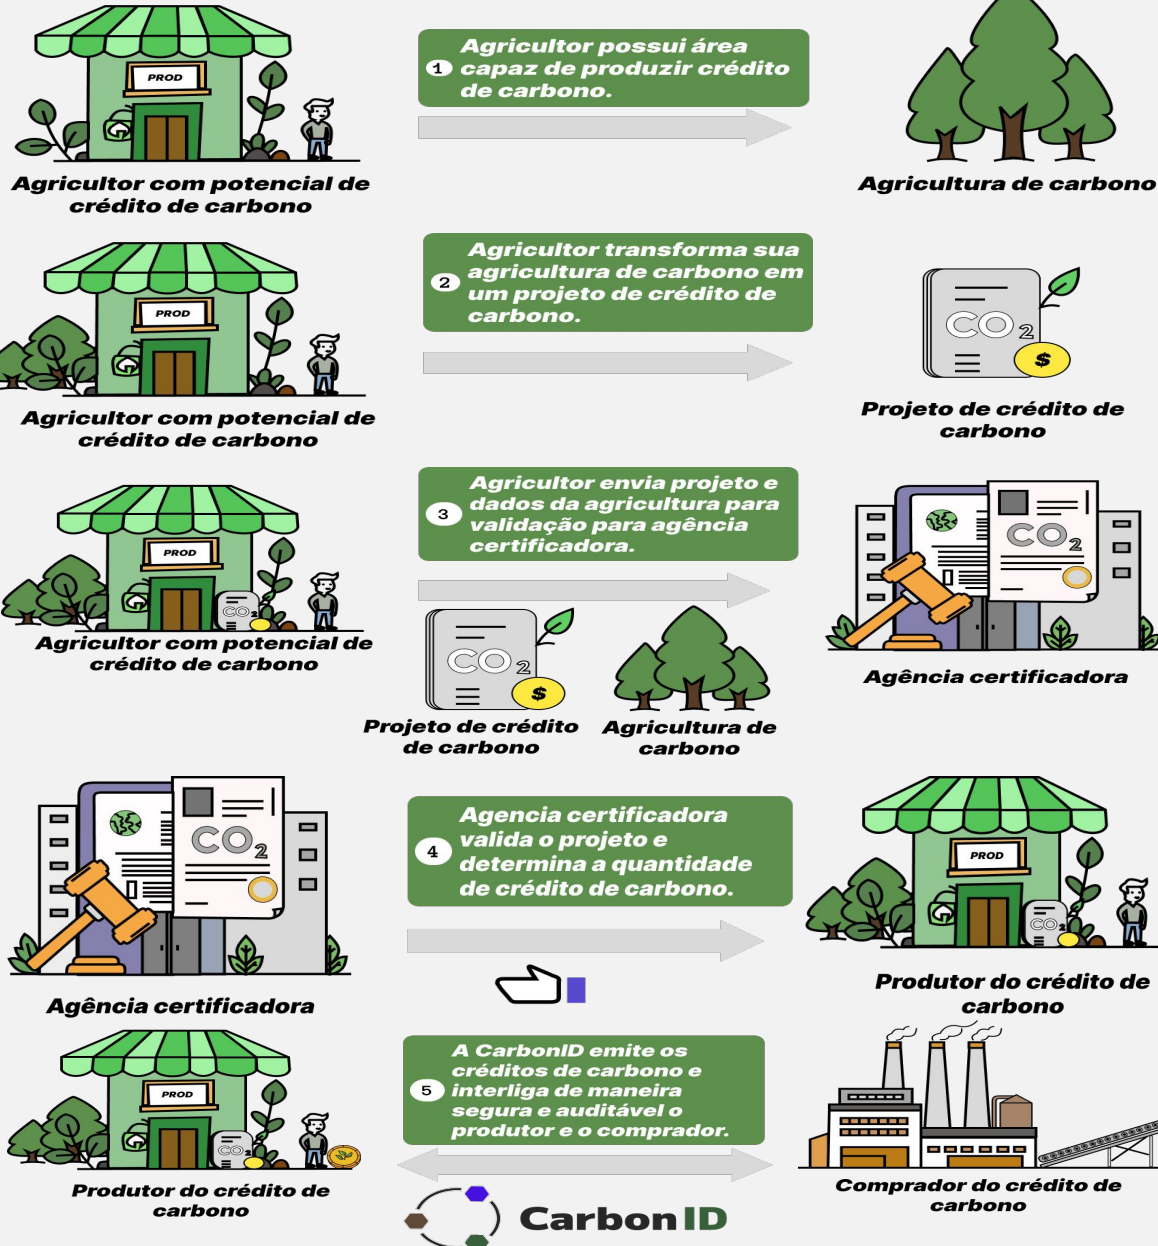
PROD

Agricultor com potencial de crédito de carbono

1 Agricultor possui área capaz de produzir crédito de carbono.

Agricultura de carbono

PROD

Agricultor com potencial de crédito de carbono

2 Agricultor transforma sua agricultura de carbono em um projeto de crédito de carbono.

$CO_2$

$

Projeto de crédito de carbono

PROD

$CO_2$

Agricultor com potencial de crédito de carbono

3 Agricultor envia projeto e dados da agricultura para validação para agência certificadora.

$CO_2$

$

Projeto de crédito de carbono

Agricultura de carbono

$CO_2$

Agência certificadora

$CO_2$

Agência certificadora

4 Agencia certificadora valida o projeto e determina a quantidade de crédito de carbono.

PROD

$CO_2$

Produtor do crédito de carbono

PROD

$CO_2$

Produtor do crédito de carbono

5 A CarbonID emite os créditos de carbono e interliga de maneira segura e auditável o produtor e o comprador.

CarbonID

Comprador do crédito de carbono